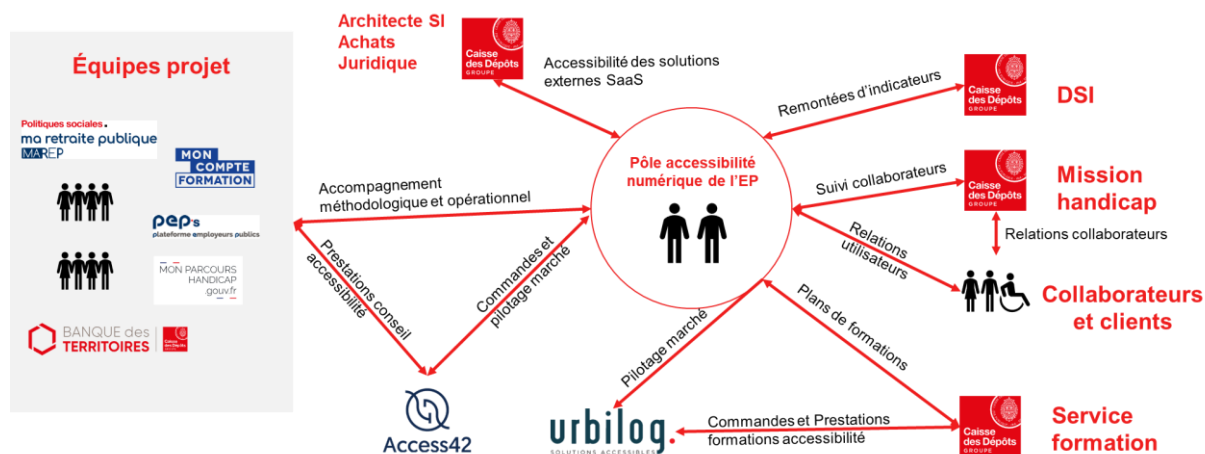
Équipes projet

Politiques sociales.
ma retraite publique
MAREP

MON COMPTE FORMATION

pep's
plateforme employeurs publics

MON PARCOURS HANDICAP
gouv.fr

BANQUE des TERRITOIRES

Caisse des Dépôts

Architecte SI
Achats
Juridique

Caisse des Dépôts GROUPE

Accessibilité des solutions externes SaaS

Remontées d'indicateurs

Caisse des Dépôts GROUPE

DSI

Pôle accessibilité numérique de l'EP

Suivi collaborateurs

Caisse des Dépôts GROUPE

Mission handicap

Relations collaborateurs

Relations utilisateurs

Collaborateurs et clients

Accompagnement méthodologique et opérationnel

Prestations conseil accessibilité

Commandes et pilotage marché

Pilotage marché

Plans de formations

Caisse des Dépôts GROUPE

Service formation

Access42

urbilog.
SOLUTIONS ACCESSIBLES

Commandes et Prestations formations accessibilité